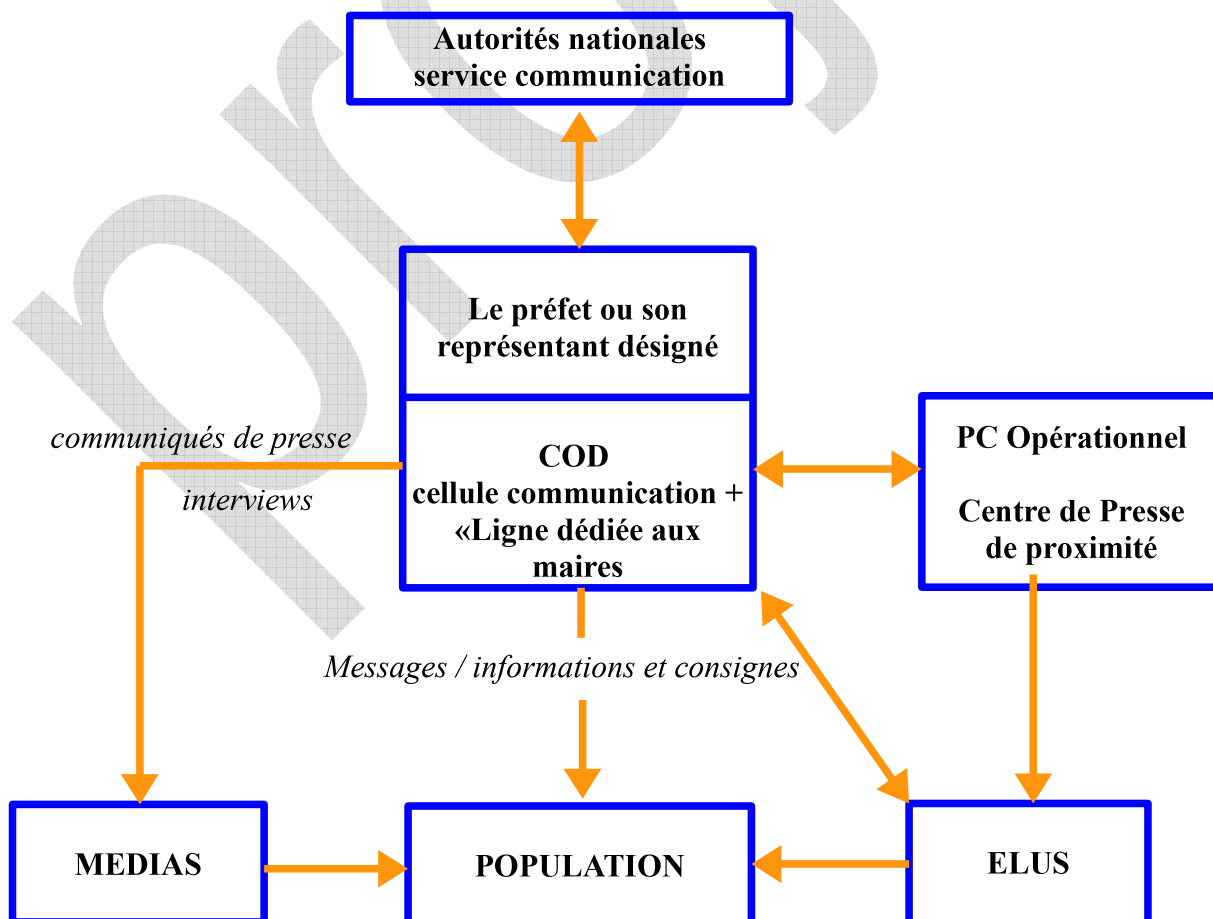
Autorités nationales
service communication

Le préfet ou son représentant désigné

communiqués de presse

interviews

COD
cellule communication +
«Ligne dédiée aux maires

PC Opérationnel

Centre de Presse de proximité

Messages / informations et consignes

MEDIAS

POPULATION

ELUS